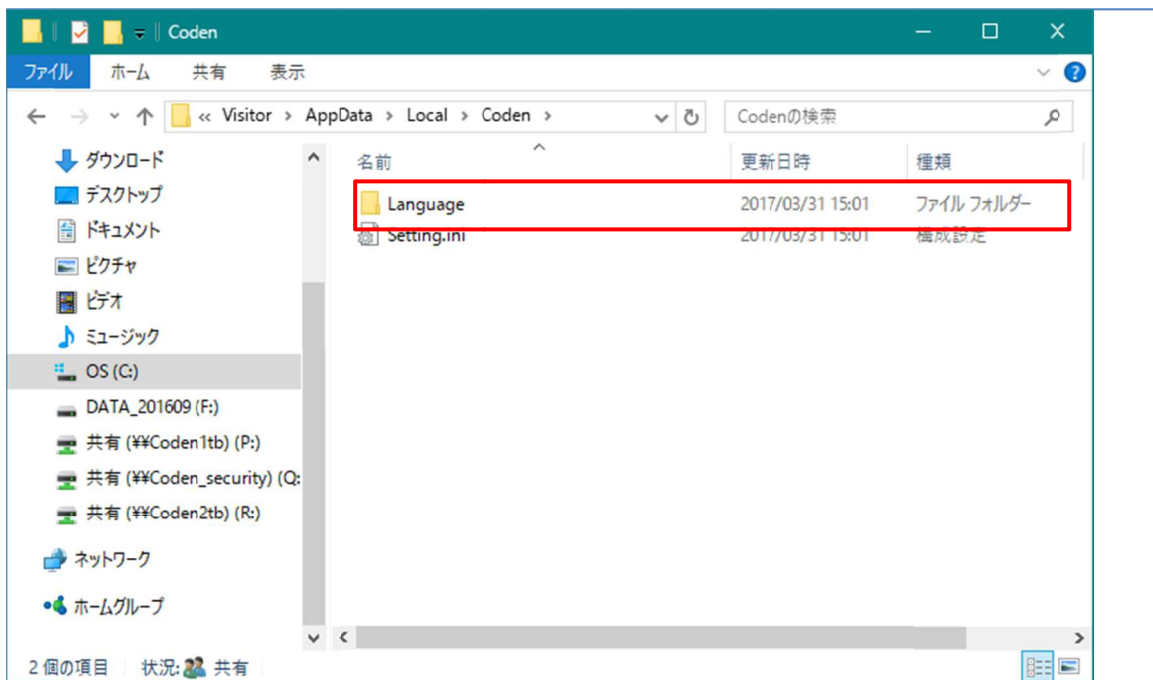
Coden

ファイル ホーム 共有 表示

« Visitor › AppData › Local › Coden ›

Codenの検索

ダウンロード
デスクトップ
ドキュメント
ピクチャ
ビデオ
ミュージック
OS (C:)
DATA_201609 (F:)
共有 (¥¥Coden1tb) (P:)
共有 (¥¥Coden_security) (Q:
共有 (¥¥Coden2tb) (R:)
ネットワーク
ホームグループ

| 名前 | 更新日時 | 種類 |
|---|---|---|
| Language | 2017/03/31 15:01 | ファイル フォルダー |
| Setting.ini | 2017/03/31 15:01 | 構成設定 |

2 個の項目 状況: 共有